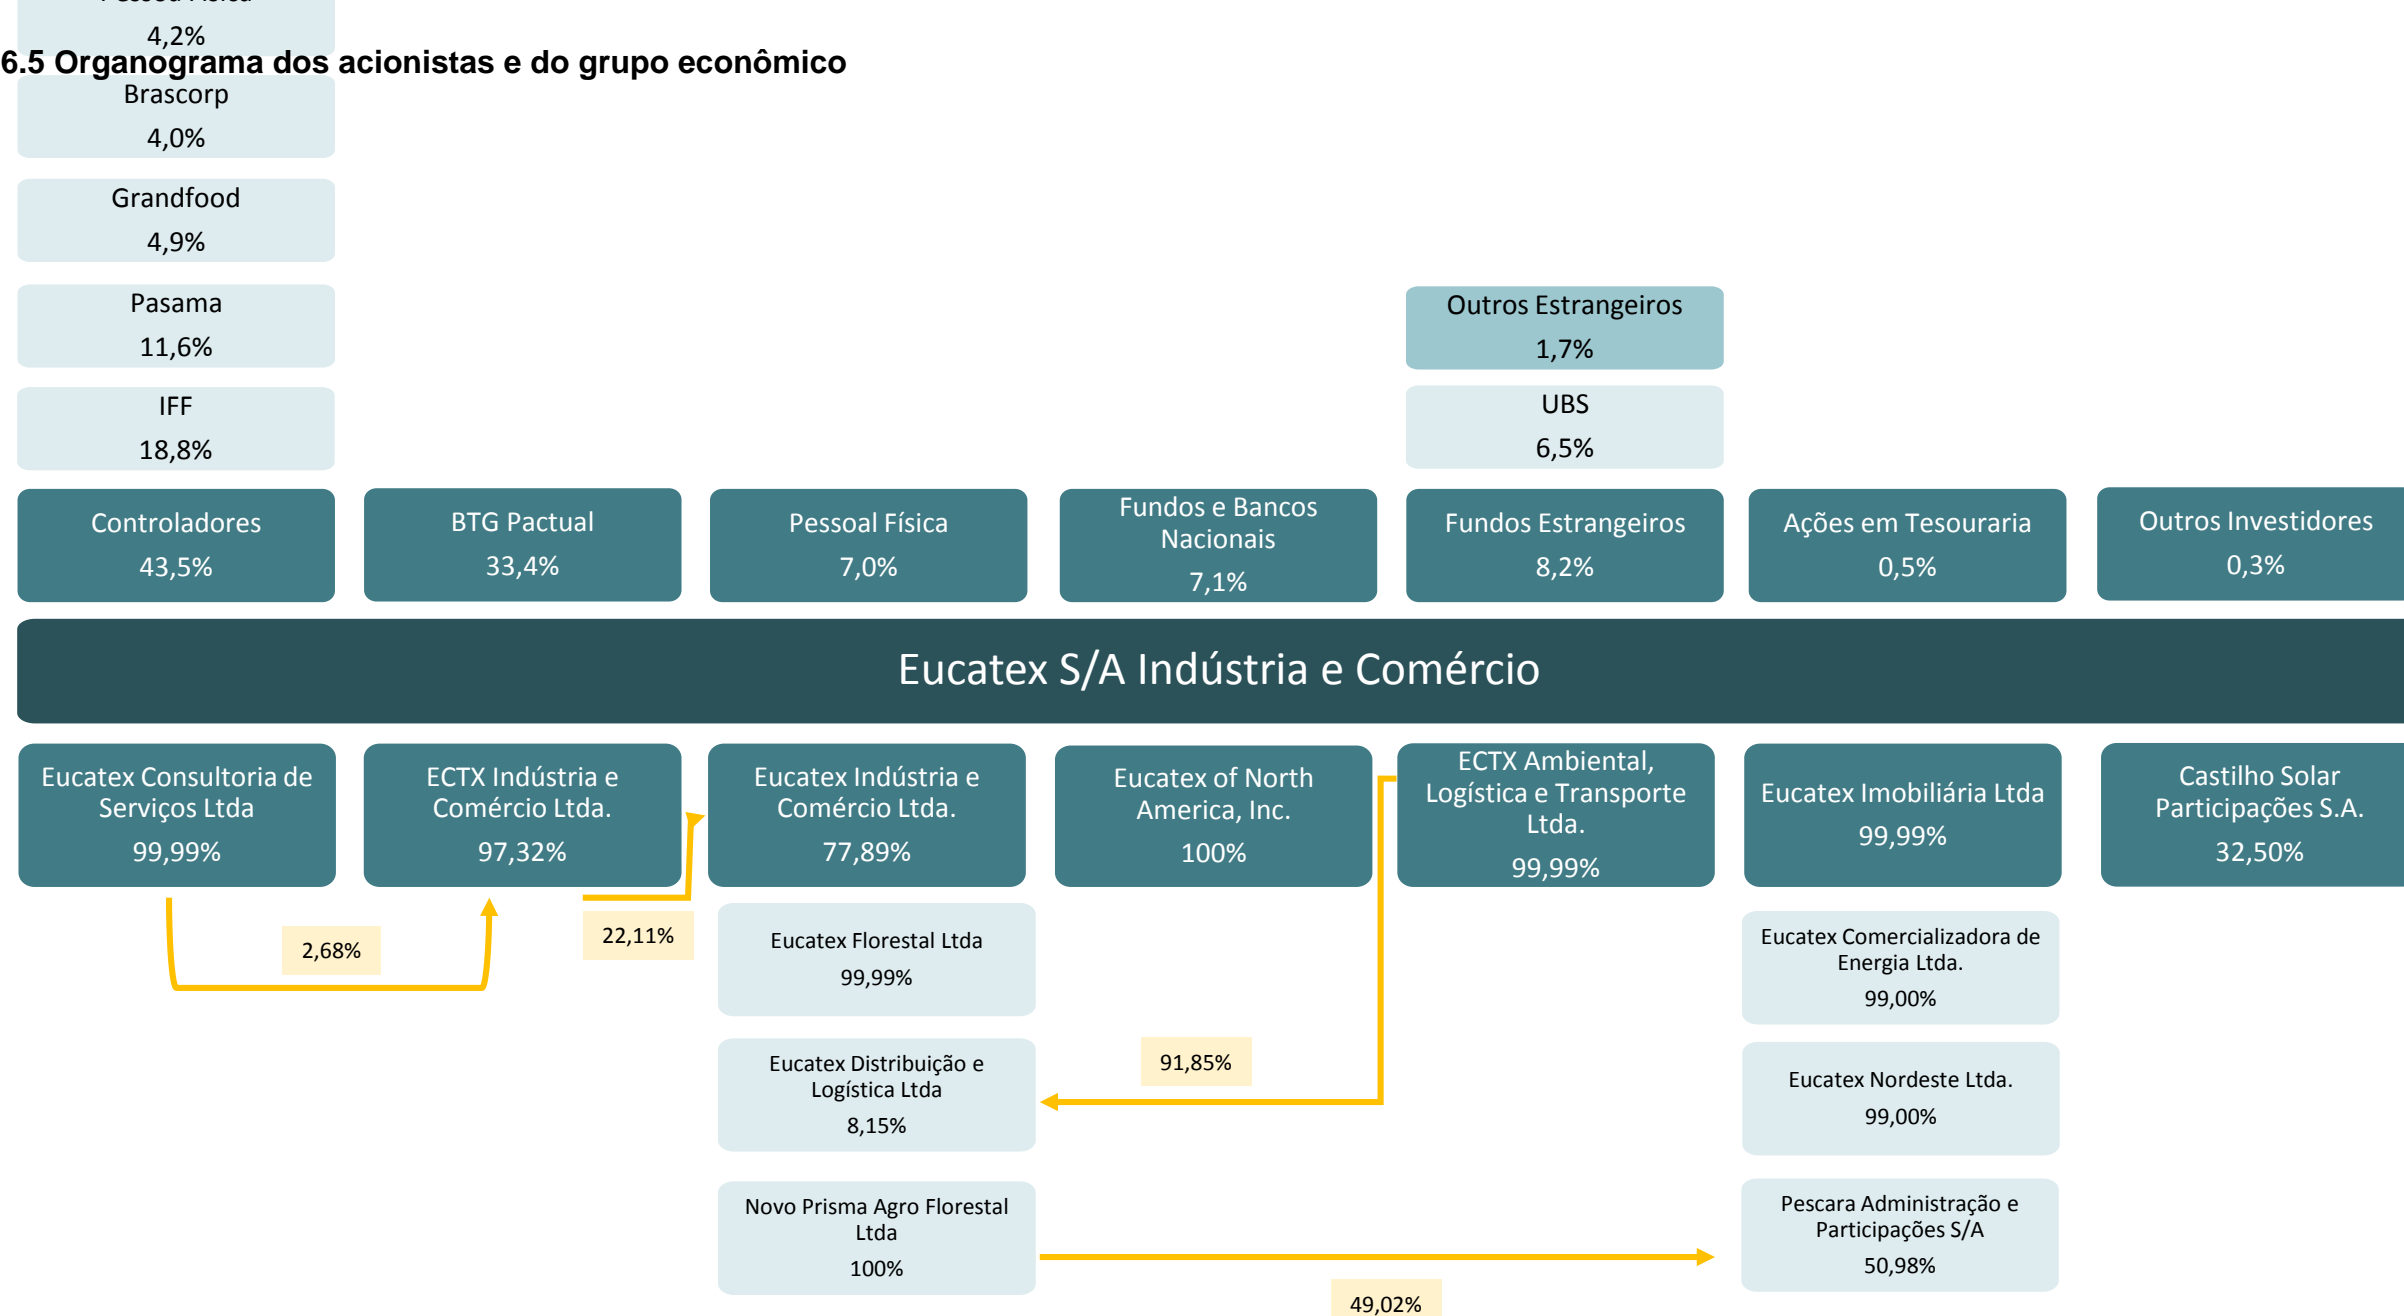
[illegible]
4,2%

6.5 Organograma dos acionistas e do grupo econômico

Brascorp
4,0%

Grandfood
4,9%

Pasama
11,6%

IFF
18,8%

Outros Estrangeiros
1,7%

UBS
6,5%

Controladores
43,5%

BTG Pactual
33,4%

Pessoal Física
7,0%

Fundos e Bancos Nacionais
7,1%

Fundos Estrangeiros
8,2%

Ações em Tesouraria
0,5%

Outros Investidores
0,3%

Eucatex S/A Indústria e Comércio

Eucatex Consultoria de Serviços Ltda
99,99%

ECTX Indústria e Comércio Ltda.
97,32%

Eucatex Indústria e Comércio Ltda.
77,89%

Eucatex of North America, Inc.
100%

ECTX Ambiental, Logística e Transporte Ltda.
99,99%

Eucatex Imobiliária Ltda
99,99%

Castilho Solar Participações S.A.
32,50%

2,68%

22,11%

Eucatex Florestal Ltda
99,99%

Eucatex Comercializadora de Energia Ltda.
99,00%

91,85%

Eucatex Distribuição e Logística Ltda
8,15%

Eucatex Nordeste Ltda.
99,00%

Novo Prisma Agro Florestal Ltda
100%

Pescara Administração e Participações S/A
50,98%

49,02%